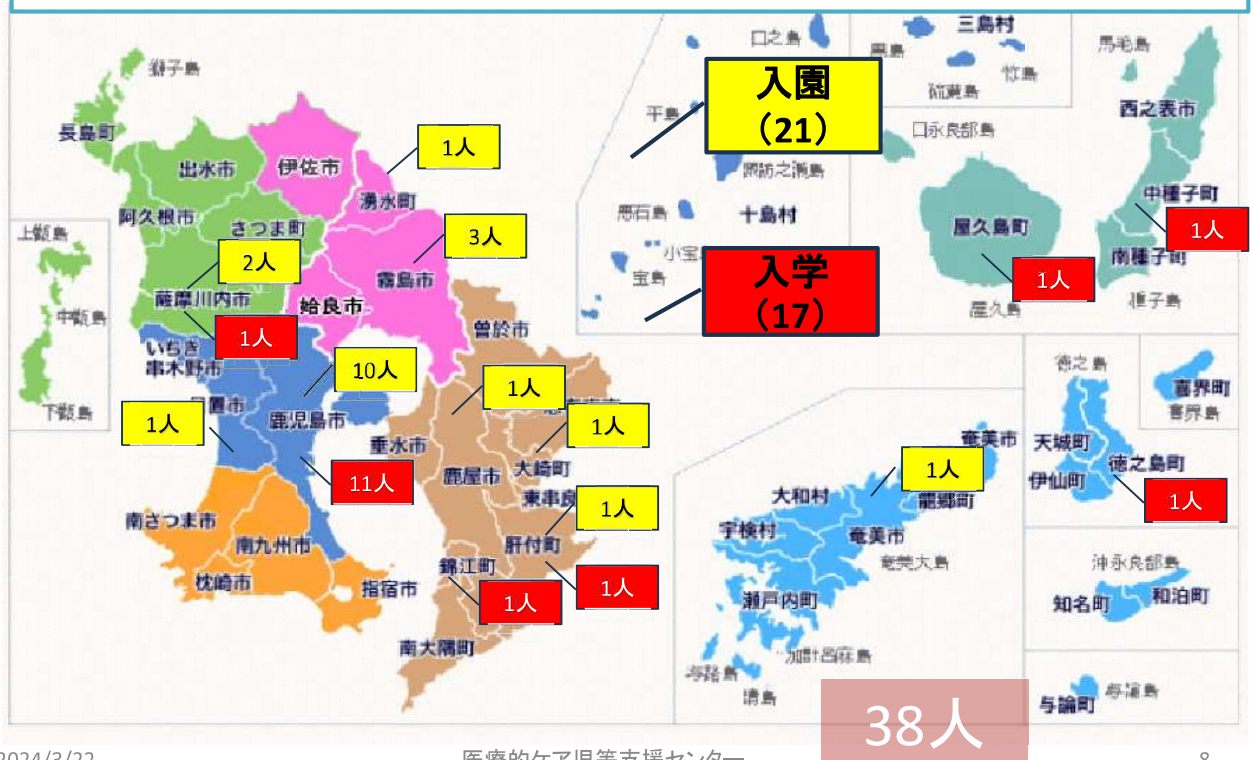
獅子島
長島町
出水市
伊佐市
1人
湧水町
阿久根市
さつま町
3人
霧島市
2人
薩摩川内市
姶良市
1人
いちき串木野市
10人
曽於市
日置市
1人
1人
鹿児島市
1人
垂水市
大崎町
11人
鹿屋市
東串良町
1人
南さつま市
肝付町
南九州市
錦江町
1人
枕崎市
指宿市
1人
南大隅町
上甑島
中甑島
下甑島

口之島
三島村
黒島
硫黄島
竹島
入園
（21）
平島
口永良部島
馬毛島
西之表市
諏訪之瀬島
中種子町
1人
悪石島
十島村
屋久島町
小宝島
宝島
入学
（17）
1人
南種子町
屋久島
種子島
徳之島
喜界町
喜界島
奄美市
天城町
1人
徳之島町
伊仙町
1人
大和村
龍郷町
宇検村
奄美市
奄美大島
沖永良部島
瀬戸内町
知名町
和泊町
加計呂麻島
与路島
請島
与論町
与論島
38人
2024/3/22
医療的ケア児等支援センター
8